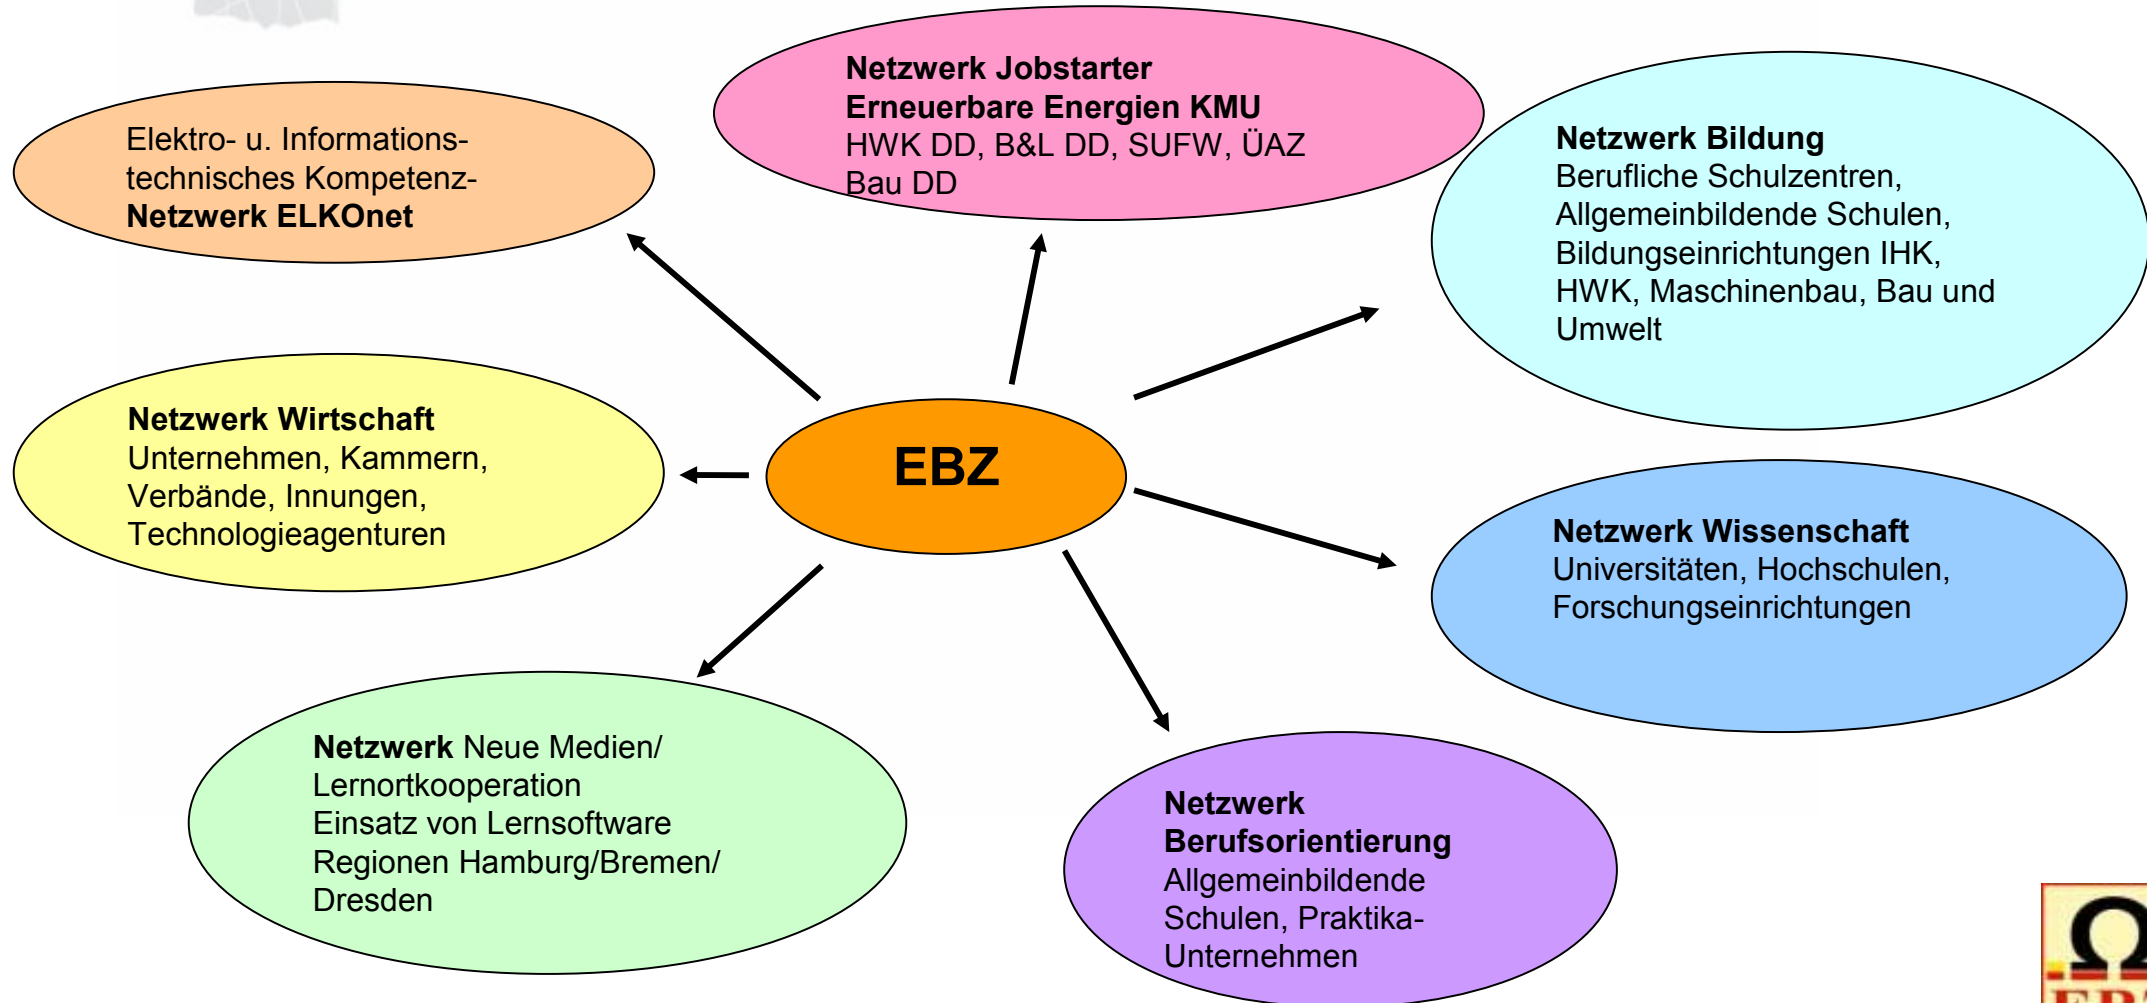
Elektro- u. Informationstechnisches Kompetenz-
Netzwerk ELKOnet

Netzwerk Jobstarter
Erneuerbare Energien KMU
HWK DD, B&L DD, SUFW, ÜAZ
Bau DD

Netzwerk Bildung
Berufliche Schulzentren, Allgemeinbildende Schulen, Bildungseinrichtungen IHK, HWK, Maschinenbau, Bau und Umwelt

Netzwerk Wirtschaft
Unternehmen, Kammern, Verbände, Innungen, Technologieagenturen

EBZ

Netzwerk Wissenschaft
Universitäten, Hochschulen, Forschungseinrichtungen

Netzwerk Neue Medien/
Lernortkooperation
Einsatz von Lernsoftware
Regionen Hamburg/Bremen/
Dresden

Netzwerk
Berufsorientierung
Allgemeinbildende Schulen, Praktika-Unternehmen